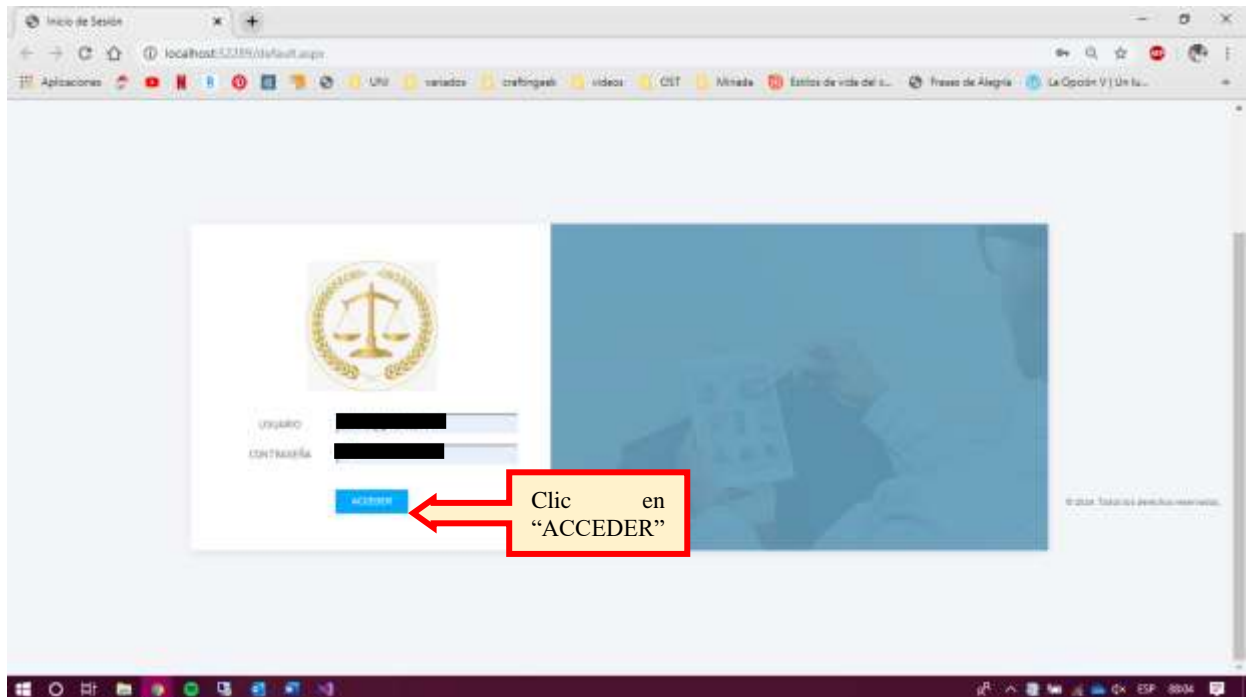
Inicio de Sesión

localhost:52289/default.aspx

Aplicaciones UPV variados craftingeek videos OST Mirada Estilos de vida del s... Frases de Alegría La Opción V | Un tu...

USUARIO

CONTRASEÑA

ACCEDER

Clic en "ACCEDER"

© 2018. Todos los derechos reservados.

ESP 00:04